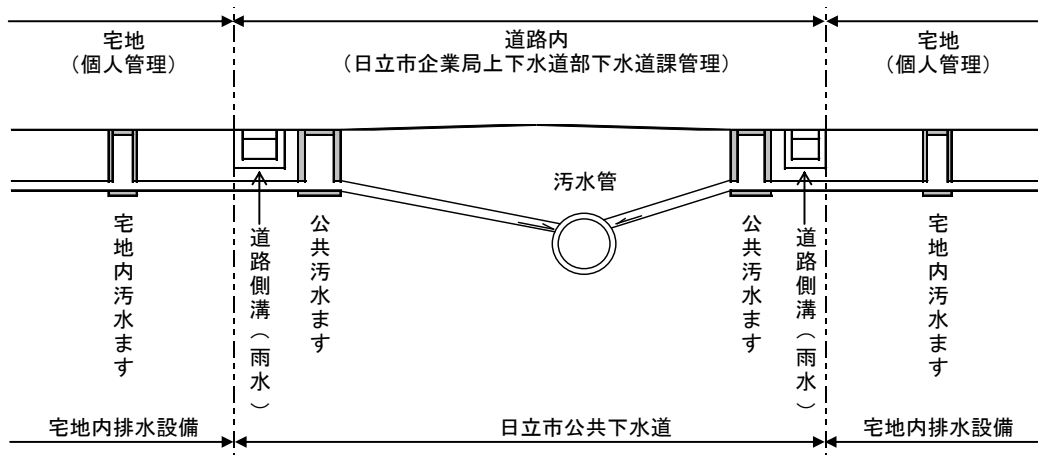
宅地
（個人管理）

道路内
（日立市企業局上下水道部下水道課管理）

宅地
（個人管理）

汚水管

宅地内汚水ます

道路側溝（雨水）

公共汚水ます

公共汚水ます

道路側溝（雨水）

宅地内汚水ます

宅地内排水設備

日立市公共下水道

宅地内排水設備